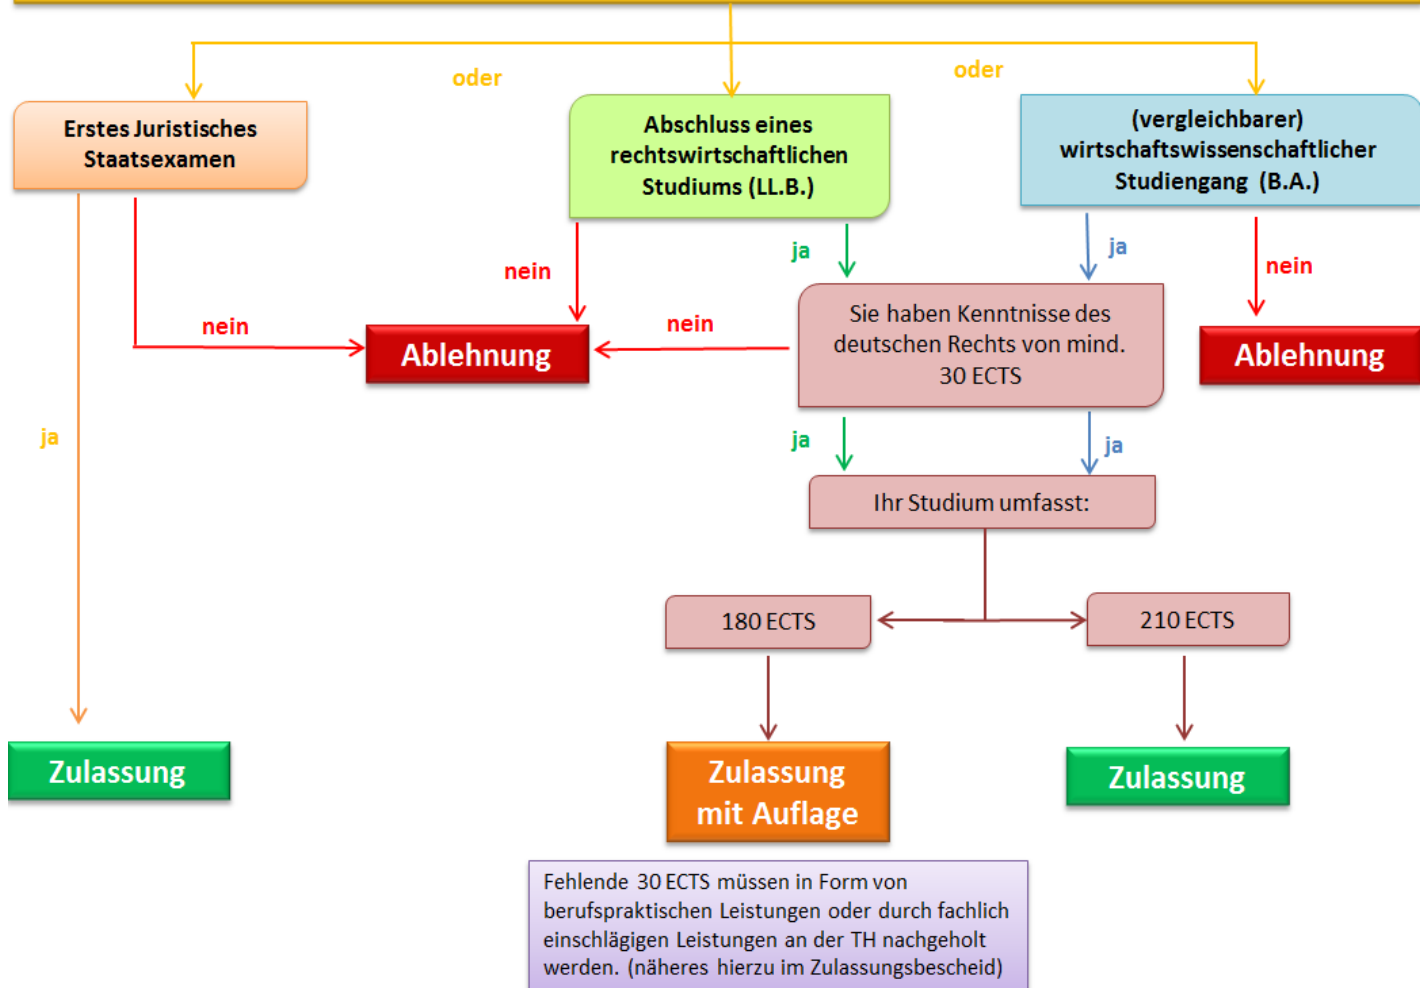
oder

oder

Erstes Juristisches Staatsexamen

Abschluss eines rechtswirtschaftlichen Studiums (LL.B.)

(vergleichbarer) wirtschaftswissenschaftlicher Studiengang (B.A.)

nein

ja

ja

nein

nein

nein

Ablehnung

Sie haben Kenntnisse des deutschen Rechts von mind. 30 ECTS

Ablehnung

ja

ja

ja

Ihr Studium umfasst:

180 ECTS

210 ECTS

Zulassung

Zulassung mit Auflage

Zulassung

Fehlende 30 ECTS müssen in Form von berufspraktischen Leistungen oder durch fachlich einschlägigen Leistungen an der TH nachgeholt werden. (näheres hierzu im Zulassungsbescheid)